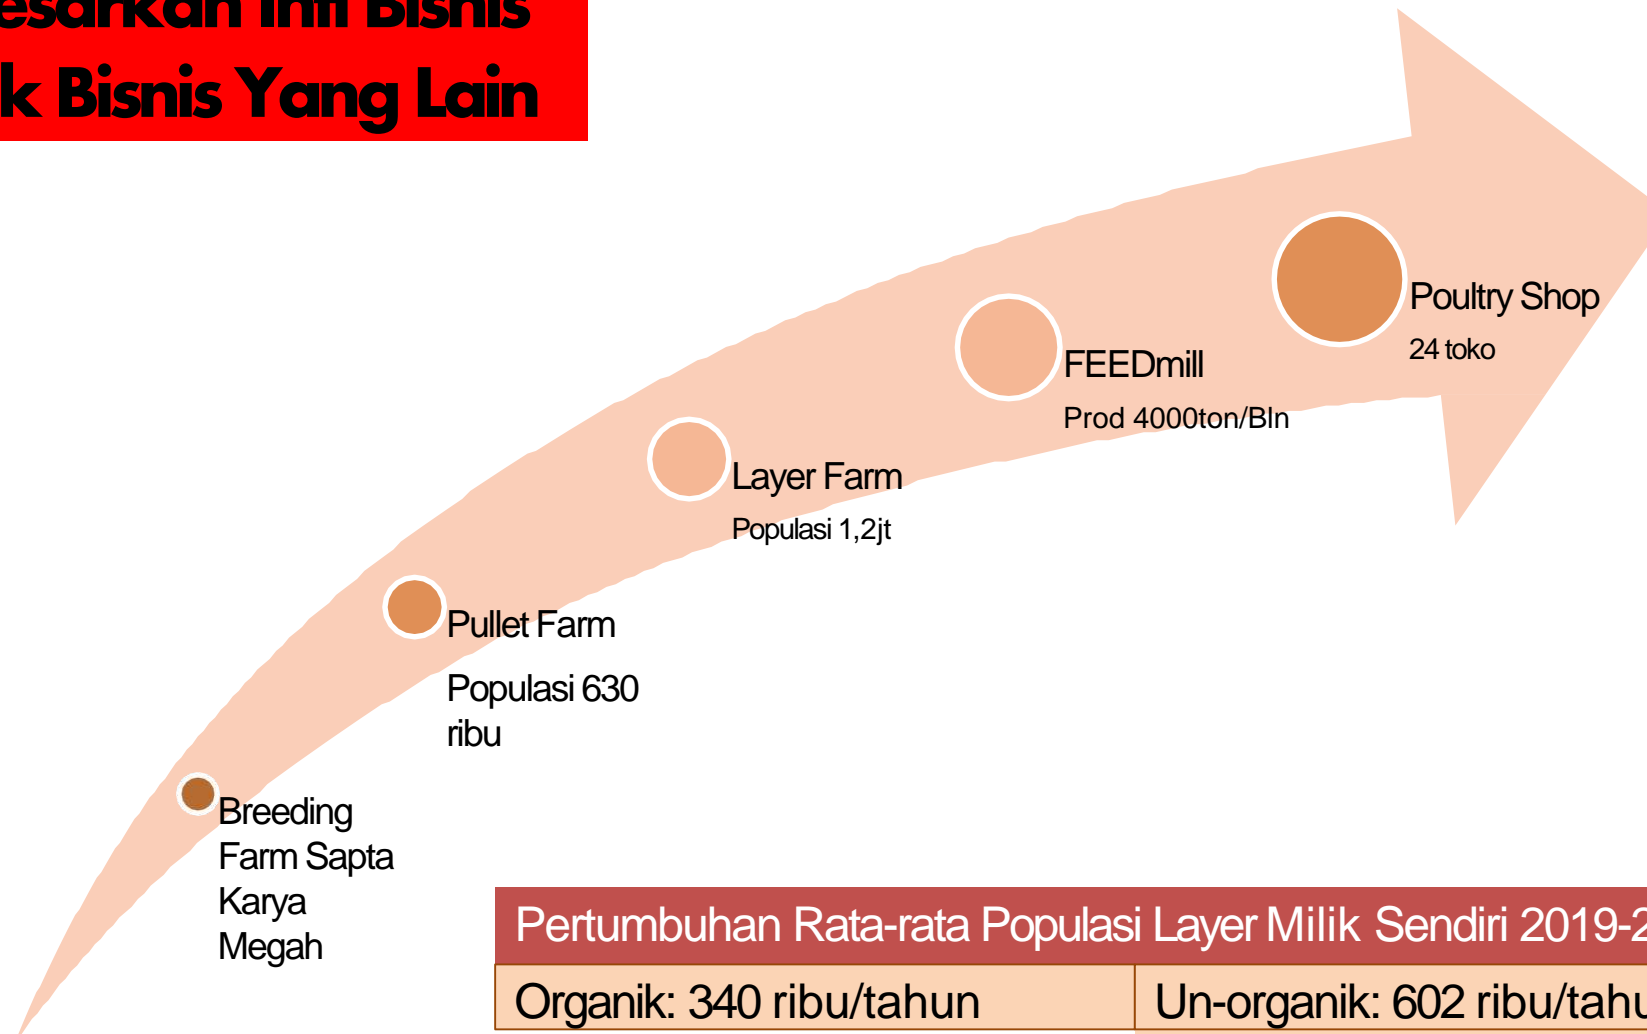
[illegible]esarkan Inti Bisnis
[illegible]k Bisnis Yang Lain

Poultry Shop
24 toko

FEEDmill
Prod 4000ton/Bln

Layer Farm
Populasi 1,2jt

Pullet Farm
Populasi 630 ribu

Breeding Farm Sapta Karya Megah

| Pertumbuhan Rata-rata Populasi Layer Milik Sendiri 2019-2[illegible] | |
|---|---|
| Organik: 340 ribu/tahun | Un-organik: 602 ribu/tahu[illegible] |